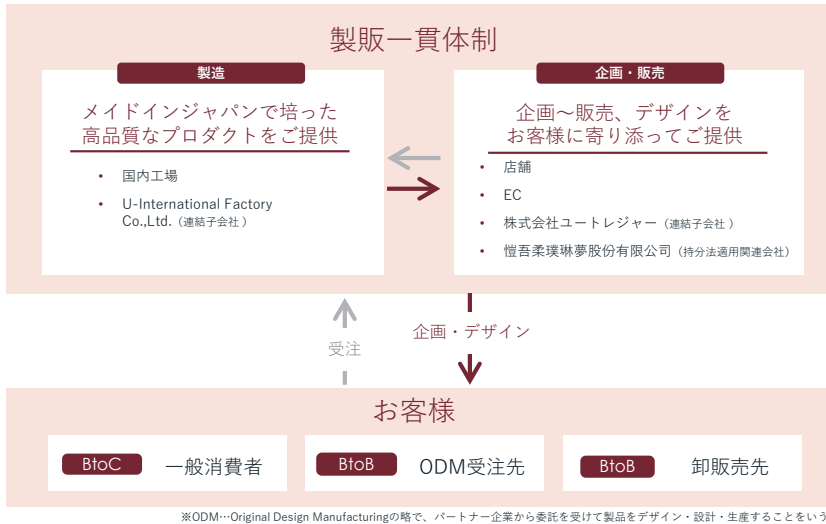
製販一貫体制

製造

メイドインジャパンで培った
高品質なプロダクトをご提供

• 国内工場
• U-International Factory Co.,Ltd.（連結子会社）

企画・販売

企画～販売、デザインを
お客様に寄り添ってご提供

• 店舗
• EC
• 株式会社ユートレジャー（連結子会社）
• 愷吾柔璞琳夢股份有限公司（持分法適用関連会社）

受注

企画・デザイン

お客様

BtoC 一般消費者

BtoB ODM受注先

BtoB 卸販売先

※ODM…Original Design Manufacturingの略で、パートナー企業から委託を受けて製品をデザイン・設計・生産することをいう